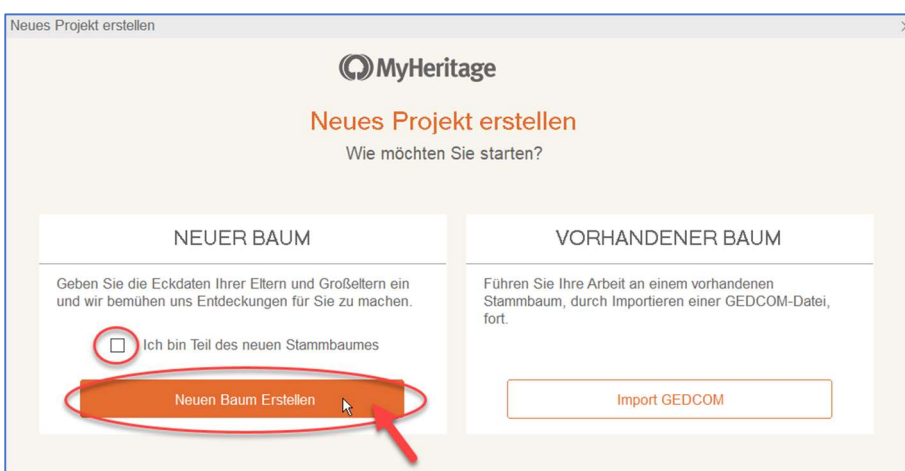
Neues Projekt erstellen

MyHeritage

Neues Projekt erstellen

Wie möchten Sie starten?

NEUER BAUM

Geben Sie die Eckdaten Ihrer Eltern und Großeltern ein und wir bemühen uns Entdeckungen für Sie zu machen.

Ich bin Teil des neuen Stammbaumes

Neuen Baum Erstellen

VORHANDENER BAUM

Führen Sie Ihre Arbeit an einem vorhandenen Stammbaum, durch Importieren einer GEDCOM-Datei, fort.

Import GEDCOM